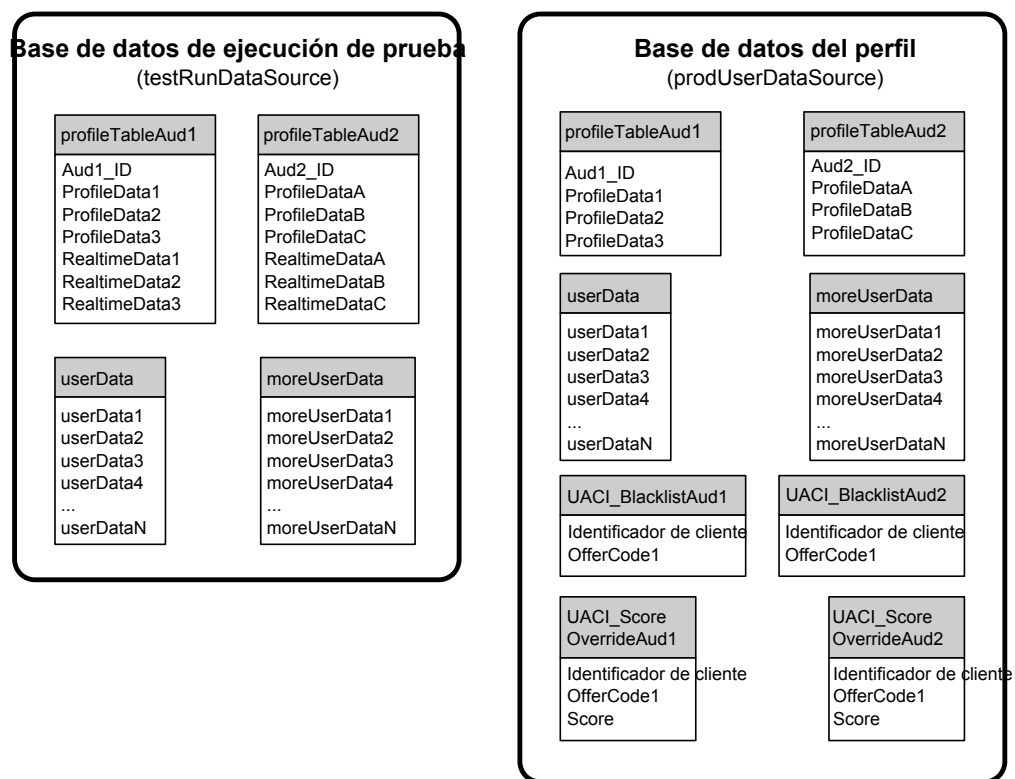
Base de datos de ejecución de prueba
(testRunDataSource)

profileTableAud1
Aud1_ID
ProfileData1
ProfileData2
ProfileData3
RealtimeData1
RealtimeData2
RealtimeData3

profileTableAud2
Aud2_ID
ProfileDataA
ProfileDataB
ProfileDataC
RealtimeDataA
RealtimeDataB
RealtimeDataC

userData
userData1
userData2
userData3
userData4
...
userDataN

moreUserData
moreUserData1
moreUserData2
moreUserData3
moreUserData4
...
moreUserDataN

Base de datos del perfil
(prodUserDataSource)

profileTableAud1
Aud1_ID
ProfileData1
ProfileData2
ProfileData3

profileTableAud2
Aud2_ID
ProfileDataA
ProfileDataB
ProfileDataC

userData
userData1
userData2
userData3
userData4
...
userDataN

moreUserData
moreUserData1
moreUserData2
moreUserData3
moreUserData4
...
moreUserDataN

UACI_BlacklistAud1
Identificador de cliente
OfferCode1

UACI_BlacklistAud2
Identificador de cliente
OfferCode1

UACI_Score OverrideAud1
Identificador de cliente
OfferCode1
Score

UACI_Score OverrideAud2
Identificador de cliente
OfferCode1
Score